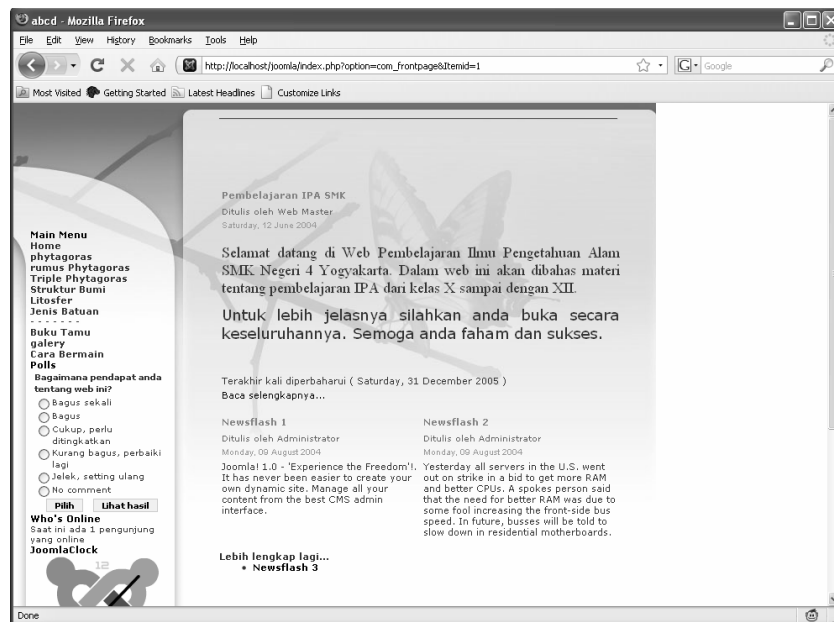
abcd - Mozilla Firefox

File Edit View History Bookmarks Tools Help

http://localhost/joomla/index.php?option=com_frontpage&Itemid=1

Google

Most Visited Getting Started Latest Headlines Customize Links

Main Menu
Home
phytagoras
rumus Phytagoras
Triple Phytagoras
Struktur Bumi
Litosfer
Jenis Batuan
- - - - - - -
Buku Tamu
galery
Cara Bermain
Polls

Bagaimana pendapat anda tentang web ini?

Bagus sekali
Bagus
Cukup, perlu ditingkatkan
Kurang bagus, perbaiki lagi
Jelek, setting ulang
No comment

Pilih Lihat hasil

Who's Online
Saat ini ada 1 pengunjung yang online
JoomlaClock

12

Pembelajaran IPA SMK
Ditulis oleh Web Master
Saturday, 12 June 2004

Selamat datang di Web Pembelajaran Ilmu Pengetahuan Alam SMK Negeri 4 Yogyakarta. Dalam web ini akan dibahas materi tentang pembelajaran IPA dari kelas X sampai dengan XII.

Untuk lebih jelasnya silahkan anda buka secara keseluruhannya. Semoga anda faham dan sukses.

Terakhir kali diperbaharui ( Saturday, 31 December 2005 )
Baca selengkapnya...

Newsflash 1
Ditulis oleh Administrator
Monday, 09 August 2004
Joomla! 1.0 - 'Experience the Freedom'!. It has never been easier to create your own dynamic site. Manage all your content from the best CMS admin interface.

Newsflash 2
Ditulis oleh Administrator
Monday, 09 August 2004
Yesterday all servers in the U.S. went out on strike in a bid to get more RAM and better CPUs. A spokes person said that the need for better RAM was due to some fool increasing the front-side bus speed. In future, busses will be told to slow down in residential motherboards.

Lebih lengkap lagi...
• Newsflash 3

Done